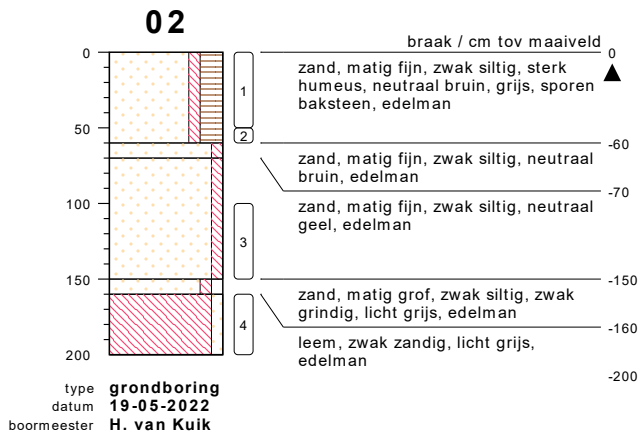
02

0
50
100
150
200

1
2
3
4

braak / cm tov maaiveld
0

zand, matig fijn, zwak siltig, sterk humeus, neutraal bruin, grijs, sporen baksteen, edelman

-60

zand, matig fijn, zwak siltig, neutraal bruin, edelman

-70

zand, matig fijn, zwak siltig, neutraal geel, edelman

-150

zand, matig grof, zwak siltig, zwak grindig, licht grijs, edelman

-160

leem, zwak zandig, licht grijs, edelman

-200

type grondboring
datum 19-05-2022
boormeester H. van Kuik